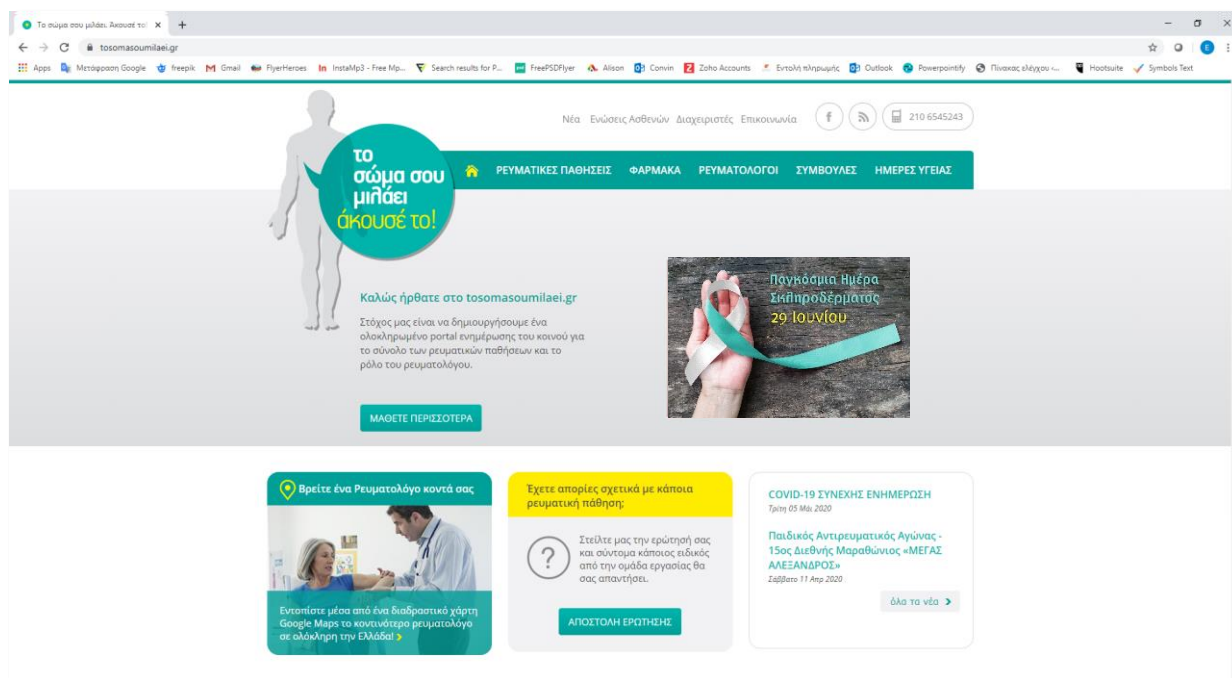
Το σώμα σου μιλάει. Άκουσέ το! ×  +

tosomasoumilaei.gr

Apps  Μετάφραση Google  freepik  Gmail  FlyerHeroes  InstaMp3 - Free Mp...  Search results for P...  FreePSDFlyer  Alison  Convin  Zoho Accounts  Εντολή πληρωμής  Outlook  Powerpointify  Πίνακας ελέγχου -...  Hootsuite  Symbols Text

Νέα  Ενώσεις Ασθενών  Διαχειριστές  Επικοινωνία  210 6545243

το σώμα σου μιλάει άκουσέ το!

ΡΕΥΜΑΤΙΚΕΣ ΠΑΘΗΣΕΙΣ  ΦΑΡΜΑΚΑ  ΡΕΥΜΑΤΟΛΟΓΟΙ  ΣΥΜΒΟΥΛΕΣ  ΗΜΕΡΕΣ ΥΓΕΙΑΣ

Καλώς ήρθατε στο tosomasoumilaei.gr

Στόχος μας είναι να δημιουργήσουμε ένα ολοκληρωμένο portal ενημέρωσης του κοινού για το σύνολο των ρευματικών παθήσεων και το ρόλο του ρευματολόγου.

ΜΑΘΕΤΕ ΠΕΡΙΣΣΟΤΕΡΑ

Παγκόσμια Ημέρα Σκληροδέρματος 29 Ιουνίου

Βρείτε ένα Ρευματολόγο κοντά σας

Εντοπίστε μέσα από ένα διαδραστικό χάρτη Google Maps το κοντινότερο ρευματολόγο σε ολόκληρη την Ελλάδα!

Έχετε απορίες σχετικά με κάποια ρευματική πάθηση;

Στείλτε μας την ερώτησή σας και σύντομα κάποιος ειδικός από την ομάδα εργασίας θα σας απαντήσει.

ΑΠΟΣΤΟΛΗ ΕΡΩΤΗΣΗΣ

COVID-19 ΣΥΝΕΧΗΣ ΕΝΗΜΕΡΩΣΗ
Τρίτη 05 Μάι 2020

Παιδικός Αντιρευματικός Αγώνας - 15ος Διεθνής Μαραθώνιος «ΜΕΓΑΣ ΑΛΕΞΑΝΔΡΟΣ»
Σάββατο 11 Απρ 2020

όλα τα νέα